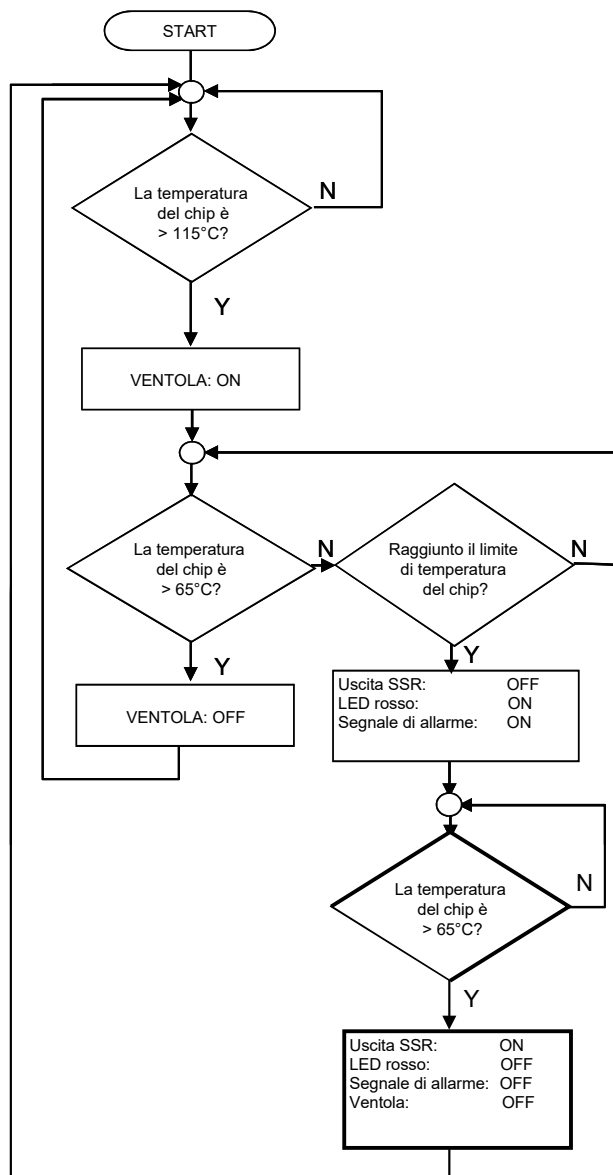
START

La temperatura del chip è > 115°C?

N

Y

VENTOLA: ON

La temperatura del chip è > 65°C?

N

Raggiunto il limite di temperatura del chip?

N

Y

VENTOLA: OFF

Y

Uscita SSR: OFF
LED rosso: ON
Segnale di allarme: ON

La temperatura del chip è > 65°C?

N

Y

Uscita SSR: ON
LED rosso: OFF
Segnale di allarme: OFF
Ventola: OFF